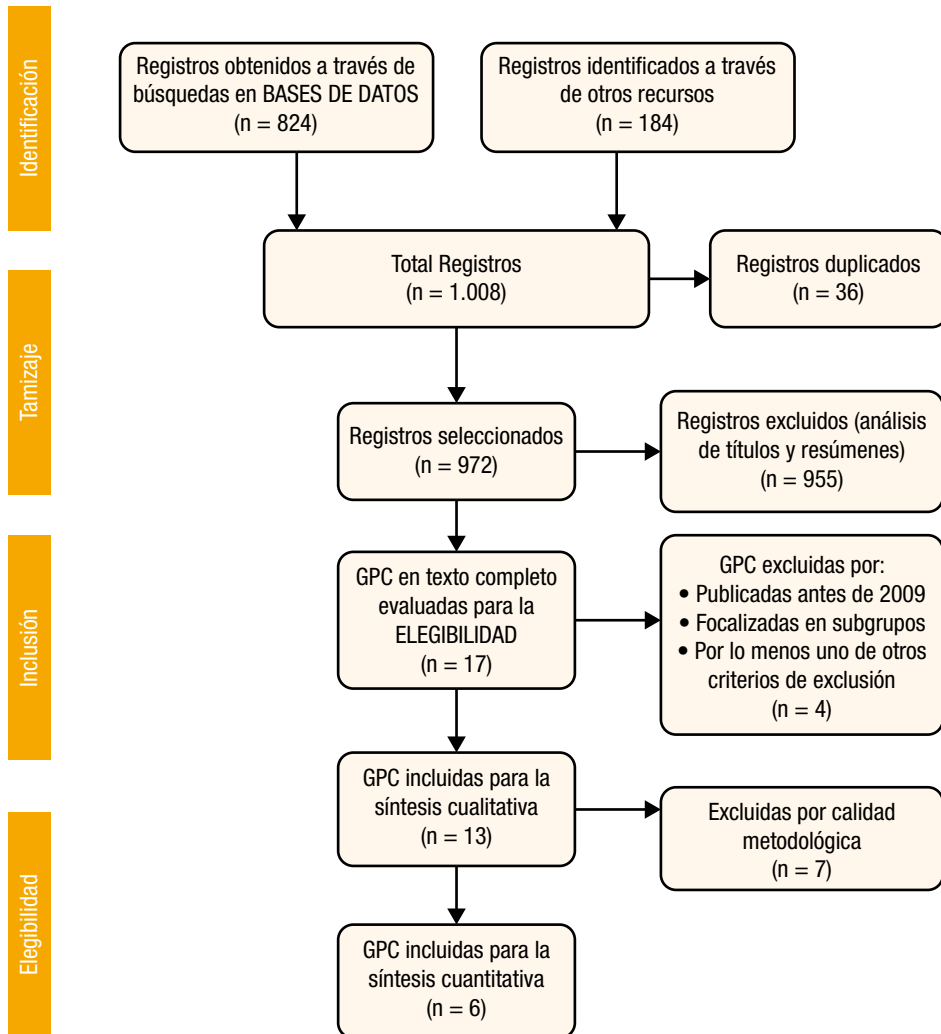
Identificación

Registros obtenidos a través de búsquedas en BASES DE DATOS (n = 824)

Registros identificados a través de otros recursos (n = 184)

Tamizaje

Total Registros (n = 1.008)

Registros duplicados (n = 36)

Registros seleccionados (n = 972)

Registros excluidos (análisis de títulos y resúmenes) (n = 955)

Inclusión

GPC en texto completo evaluadas para la ELEGIBILIDAD (n = 17)

GPC excluidas por:
• Publicadas antes de 2009
• Focalizadas en subgrupos
• Por lo menos uno de otros criterios de exclusión
(n = 4)

GPC incluidas para la síntesis cualitativa (n = 13)

Excluidas por calidad metodológica (n = 7)

Elegibilidad

GPC incluidas para la síntesis cuantitativa (n = 6)